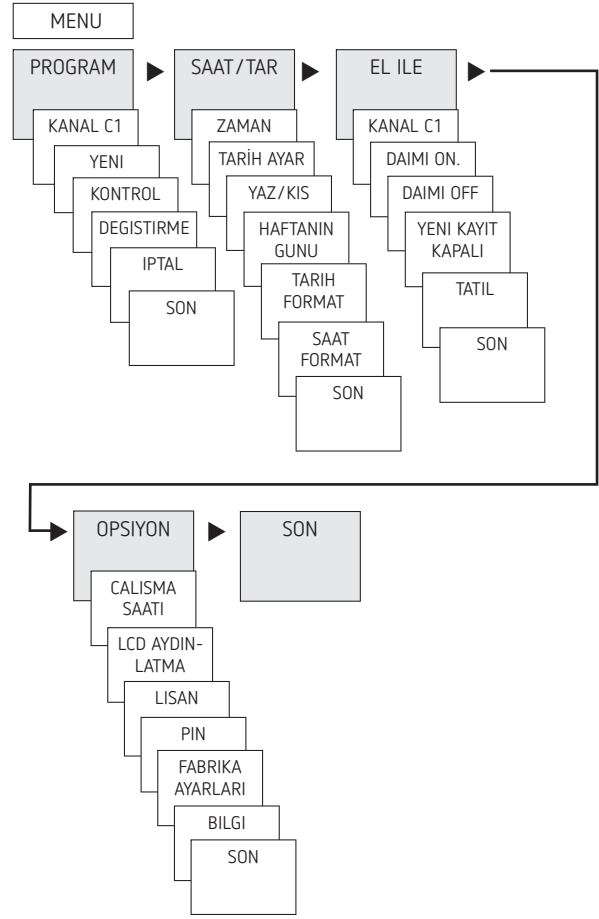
MENU

PROGRAM

KANAL C1

YENI

KONTROL

DEGISTIRME

IPTAL

SON

SAAT/TAR

ZAMAN

TARİH AYAR

YAZ/KIS

HAFTANIN GUNU

TARIH FORMAT

SAAT FORMAT

SON

EL ILE

KANAL C1

DAIMI ON.

DAIMI OFF

YENI KAYIT KAPALI

TATIL

SON

OPSIYON

CALISMA SAATI

LCD AYDIN-LATMA

LISAN

PIN

FABRIKA AYARLARI

BILGI

SON

SON